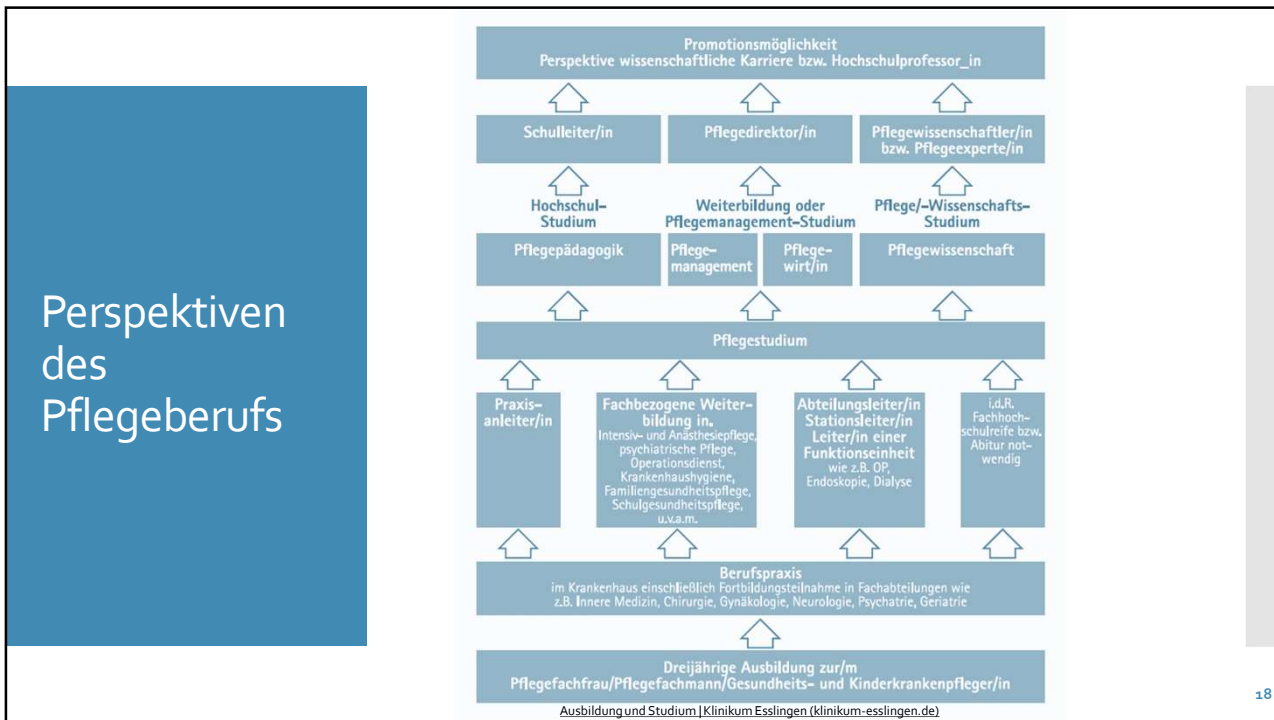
Perspektiven des Pflegeberufs

Promotionsmöglichkeit
Perspektive wissenschaftliche Karriere bzw. Hochschulprofessor_in

Schulleiter/in

Pflegedirektor/in

Pflegewissenschaftler/in bzw. Pflegeexperte/in

Hochschul-Studium

Weiterbildung oder Pflegemanagement-Studium

Pflege/-Wissenschafts-Studium

Pflegepädagogik

Pflege-management

Pflege-wirt/in

Pflegewissenschaft

Pflegestudium

Praxis-anleiter/in

Fachbezogene Weiter-bildung in.
Intensiv- und Anästhesiepflege, psychiatrische Pflege, Operationsdienst, Krankenhaushygiene, Familiengesundheitspflege, Schulgesundheitspflege, u.v.a.m.

Abteilungsleiter/in
Stationsleiter/in
Leiter/in einer Funktionseinheit
wie z.B. OP, Endoskopie, Dialyse

i.d.R. Fachhoch-schulreife bzw. Abitur not-wendig

Berufspraxis
im Krankenhaus einschließlich Fortbildungsteilnahme in Fachabteilungen wie z.B. Innere Medizin, Chirurgie, Gynäkologie, Neurologie, Psychatrie, Geriatrie

Dreijährige Ausbildung zur/m
Pflegefachfrau/Pflegefachmann/Gesundheits- und Kinderkrankenpfleger/in

Ausbildung und Studium | Klinikum Esslingen (klinikum-esslingen.de)

18